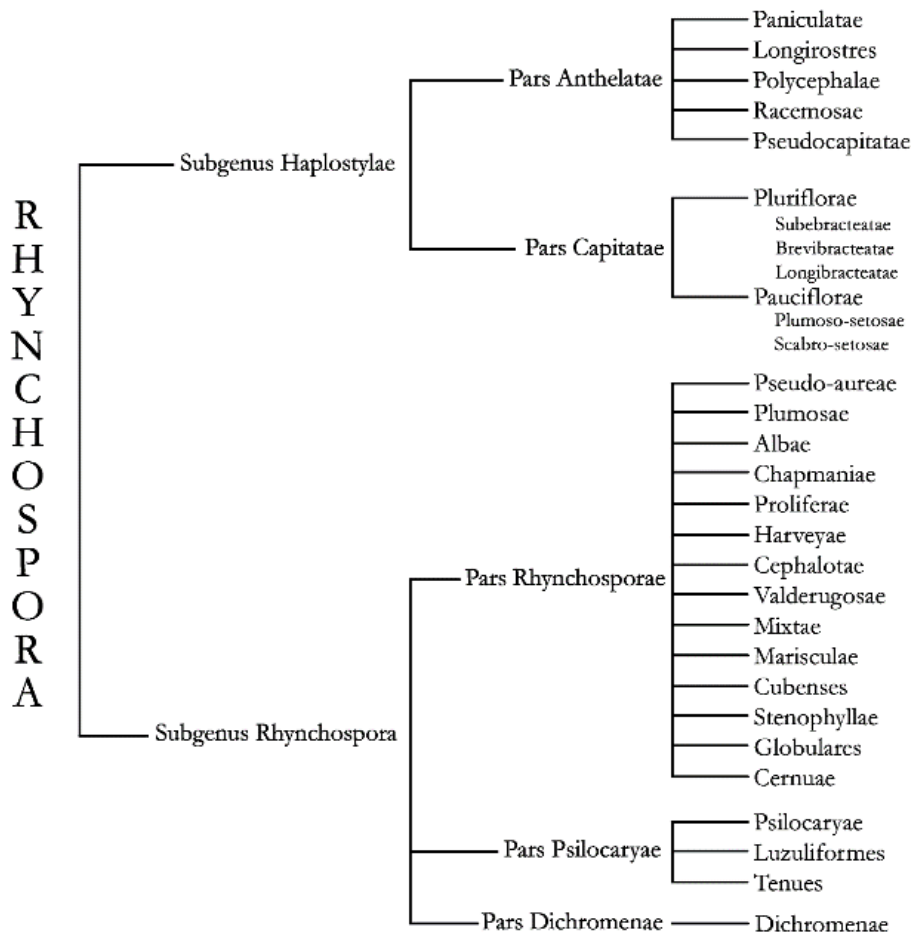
RHYNCHOSPORA

Subgenus Haplostylae

Pars Anthelatae

Paniculatae
Longirostres
Polycephalae
Racemosae
Pseudocapitatae

Pars Capitatae

Pluriflorae
Subebracteatae
Brevibracteatae
Longibracteatae
Pauciflorae
Plumoso-setosae
Scabro-setosae

Subgenus Rhynchospora

Pars Rhynchosporae

Pseudo-aureae
Plumosae
Albae
Chapmaniae
Proliferae
Harveyae
Cephalotae
Valderugosae
Mixtae
Marisculae
Cubenses
Stenophyllae
Globulares
Cernuae

Pars Psilocaryae

Psilocaryae
Luzuliformes
Tenues

Pars Dichromenae

Dichromenae